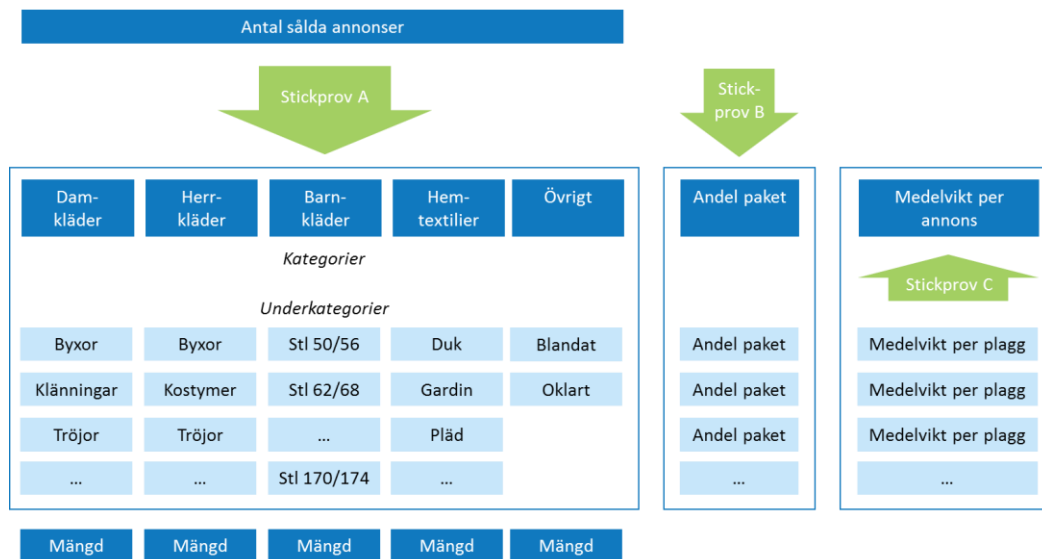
Antal sålda annonser

Stickprov A

Stickprov B

Damkläder

Herrkläder

Barnkläder

Hemtextilier

Övrigt

Andel paket

Medelvikt per annons

Kategorier

Stickprov C

Underkategorier

| | | | | |
|---|---|---|---|---|
| Byxor | Byxor | Stl 50/56 | Duk | Blandat |
| Klänningar | Kostymer | Stl 62/68 | Gardin | Oklart |
| Tröjor | Tröjor | ... | Pläd | |
| ... | ... | Stl 170/174 | ... | |

Andel paket

Andel paket

Andel paket

...

Medelvikt per plagg

Medelvikt per plagg

Medelvikt per plagg

...

Mängd

Mängd

Mängd

Mängd

Mängd